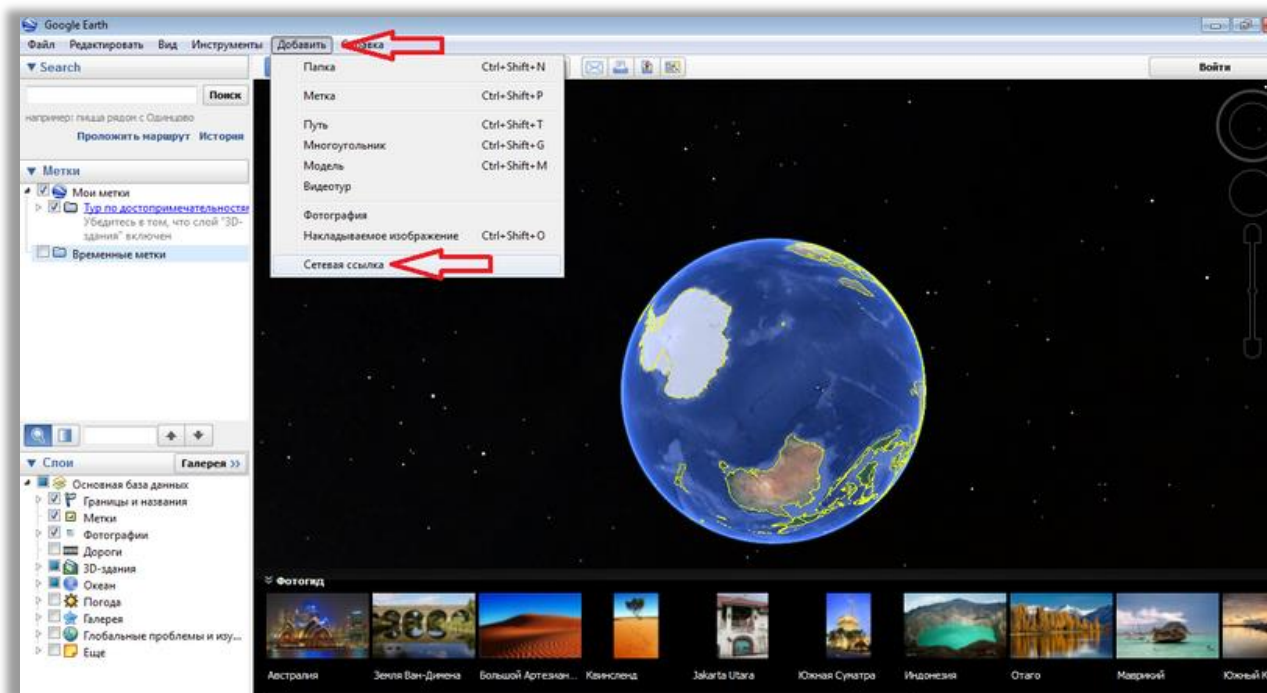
Google Earth

Файл Редактировать Вид Инструменты Добавить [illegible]вка

▼ Search

Поиск

например: пицца рядом с Одинцово

Проложить маршрут История

▼ Метки

Мои метки

Тур по достопримечательностям

Убедитесь в том, что слой "3D-здания" включен

Временные метки

▼ Слои Галерея »

Основная база данных

Границы и названия

Метки

Фотографии

Дороги

3D-здания

Океан

Погода

Галерея

Глобальные проблемы и изу...

Еще

| Папка | Ctrl+Shift+N |
|---|---|
| Метка | Ctrl+Shift+P |
| Путь | Ctrl+Shift+T |
| Многоугольник | Ctrl+Shift+G |
| Модель | Ctrl+Shift+M |
| Видеотур | |
| Фотография | |
| Накладываемое изображение | Ctrl+Shift+O |
| Сетевая ссылка | |

Войти

Фотогид

Австралия Земля Ван-Димена Большой Артезиан... Квинсленд Jakarta Utara Южная Суматра Индонезия Отаго Маврикий Южный К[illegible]